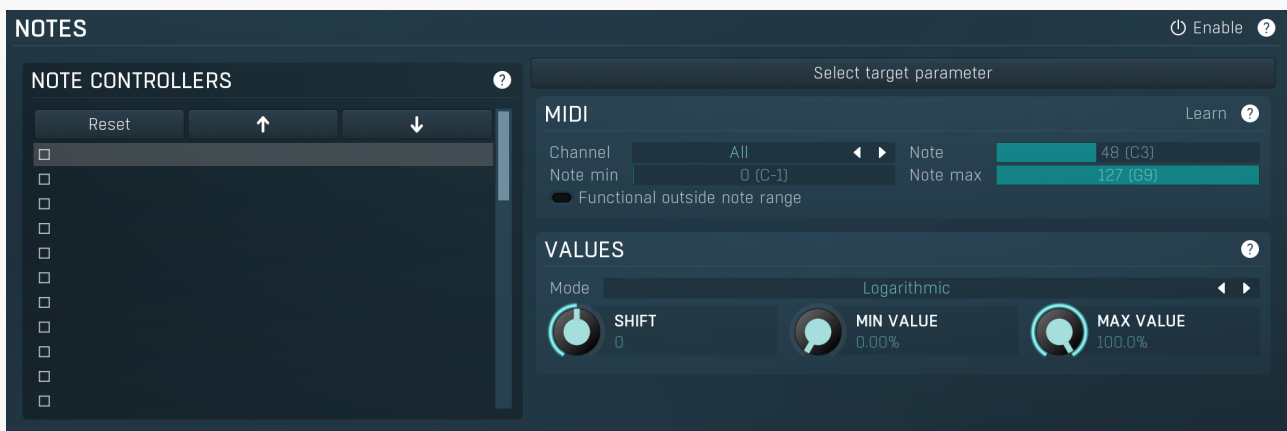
NOTES
Enable ?

NOTE CONTROLLERS ?
Reset ↑ ↓
□
□
□
□
□
□
□
□
□
□
□

Select target parameter

MIDI
Learn ?
Channel All ◀ ▶ Note 48 (C3)
Note min 0 (C-1) Note max 127 (G9)
Functional outside note range

VALUES ?
Mode Logarithmic ◀ ▶
SHIFT
0
MIN VALUE
0.00%
MAX VALUE
100.0%